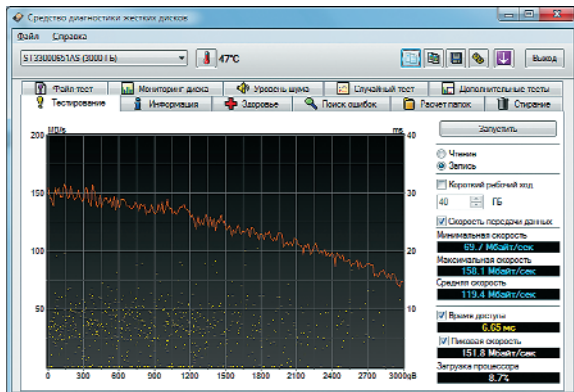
Средство диагностики жестких дисков

Файл Справка

ST33000651AS (3000 ГБ) 47°C

Выход

Файл тест | Мониторинг диска | Уровень шума | Случайный тест | Дополнительные тесты

Тестирование | Информация | Здоровье | Поиск ошибок | Расчет папок | Стирание

MB/s ms

200 40

150 30

100 20

50 10

0 300 600 900 1200 1500 1800 2100 2400 2700 3000gB

Запустить

Чтение

Запись

Короткий рабочий ход

40 ГБ

Скорость передачи данных

Минимальная скорость

69.7 Мбайт/сек

Максимальная скорость

158.1 Мбайт/сек

Средняя скорость

119.4 Мбайт/сек

Время доступа

6.65 мс

Пиковая скорость

151.8 Мбайт/сек

Загрузка процессора

8.7%